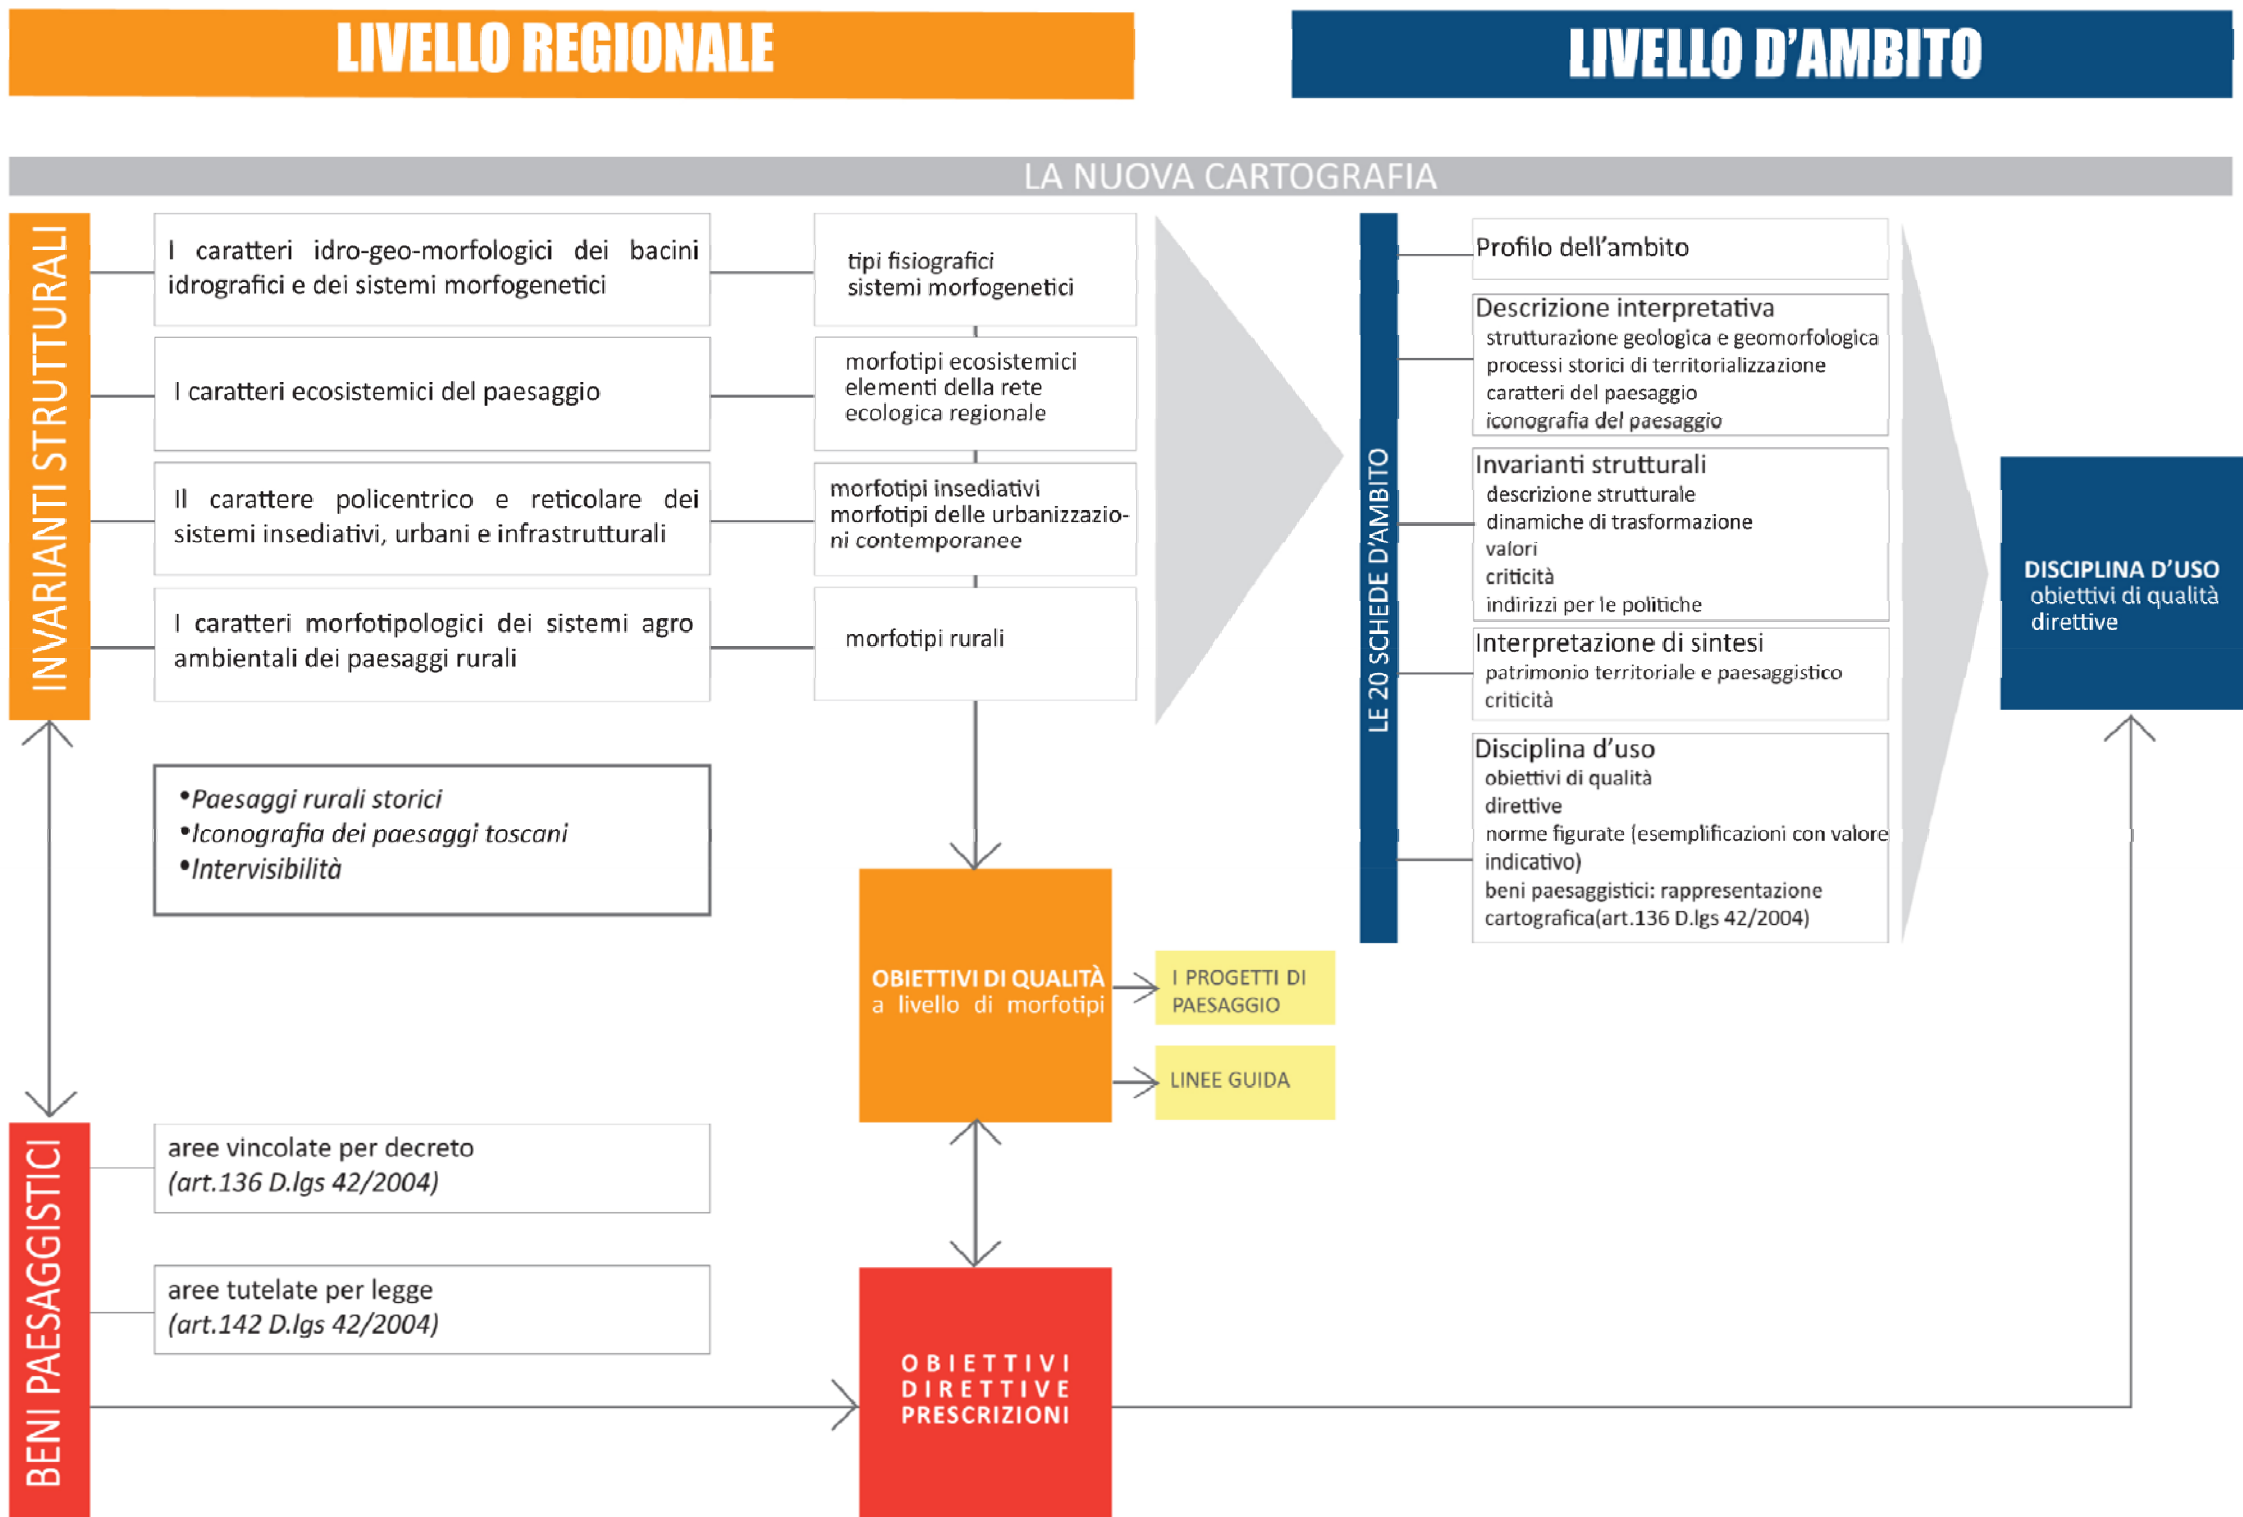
LIVELLO REGIONALE

LIVELLO D'AMBITO

LA NUOVA CARTOGRAFIA

INVARIANTI STRUTTURALI

I caratteri idro-geo-morfologici dei bacini idrografici e dei sistemi morfogenetici

tipi fisiografici
sistemi morfogenetici

I caratteri ecosistemici del paesaggio

morfotipi ecosistemici
elementi della rete ecologica regionale

Il carattere policentrico e reticolare dei sistemi insediativi, urbani e infrastrutturali

morfotipi insediativi
morfotipi delle urbanizzazioni contemporanee

I caratteri morfotipologici dei sistemi agro ambientali dei paesaggi rurali

morfotipi rurali

•Paesaggi rurali storici
•Iconografia dei paesaggi toscani
•Intervisibilità

LE 20 SCHEDE D'AMBITO

Profilo dell'ambito

Descrizione interpretativa
strutturazione geologica e geomorfologica
processi storici di territorializzazione
caratteri del paesaggio
iconografia del paesaggio

Invarianti strutturali
descrizione strutturale
dinamiche di trasformazione
valori
criticità
indirizzi per le politiche

Interpretazione di sintesi
patrimonio territoriale e paesaggistico
criticità

Disciplina d'uso
obiettivi di qualità
direttive
norme figurate (esemplificazioni con valore indicativo)
beni paesaggistici: rappresentazione cartografica(art.136 D.lgs 42/2004)

DISCIPLINA D'USO
obiettivi di qualità
direttive

OBIETTIVI DI QUALITÀ
a livello di morfotipi

I PROGETTI DI PAESAGGIO

LINEE GUIDA

BENI PAESAGGISTICI

aree vincolate per decreto
(art.136 D.lgs 42/2004)

aree tutelate per legge
(art.142 D.lgs 42/2004)

OBIETTIVI
DIRETTIVE
PRESCRIZIONI